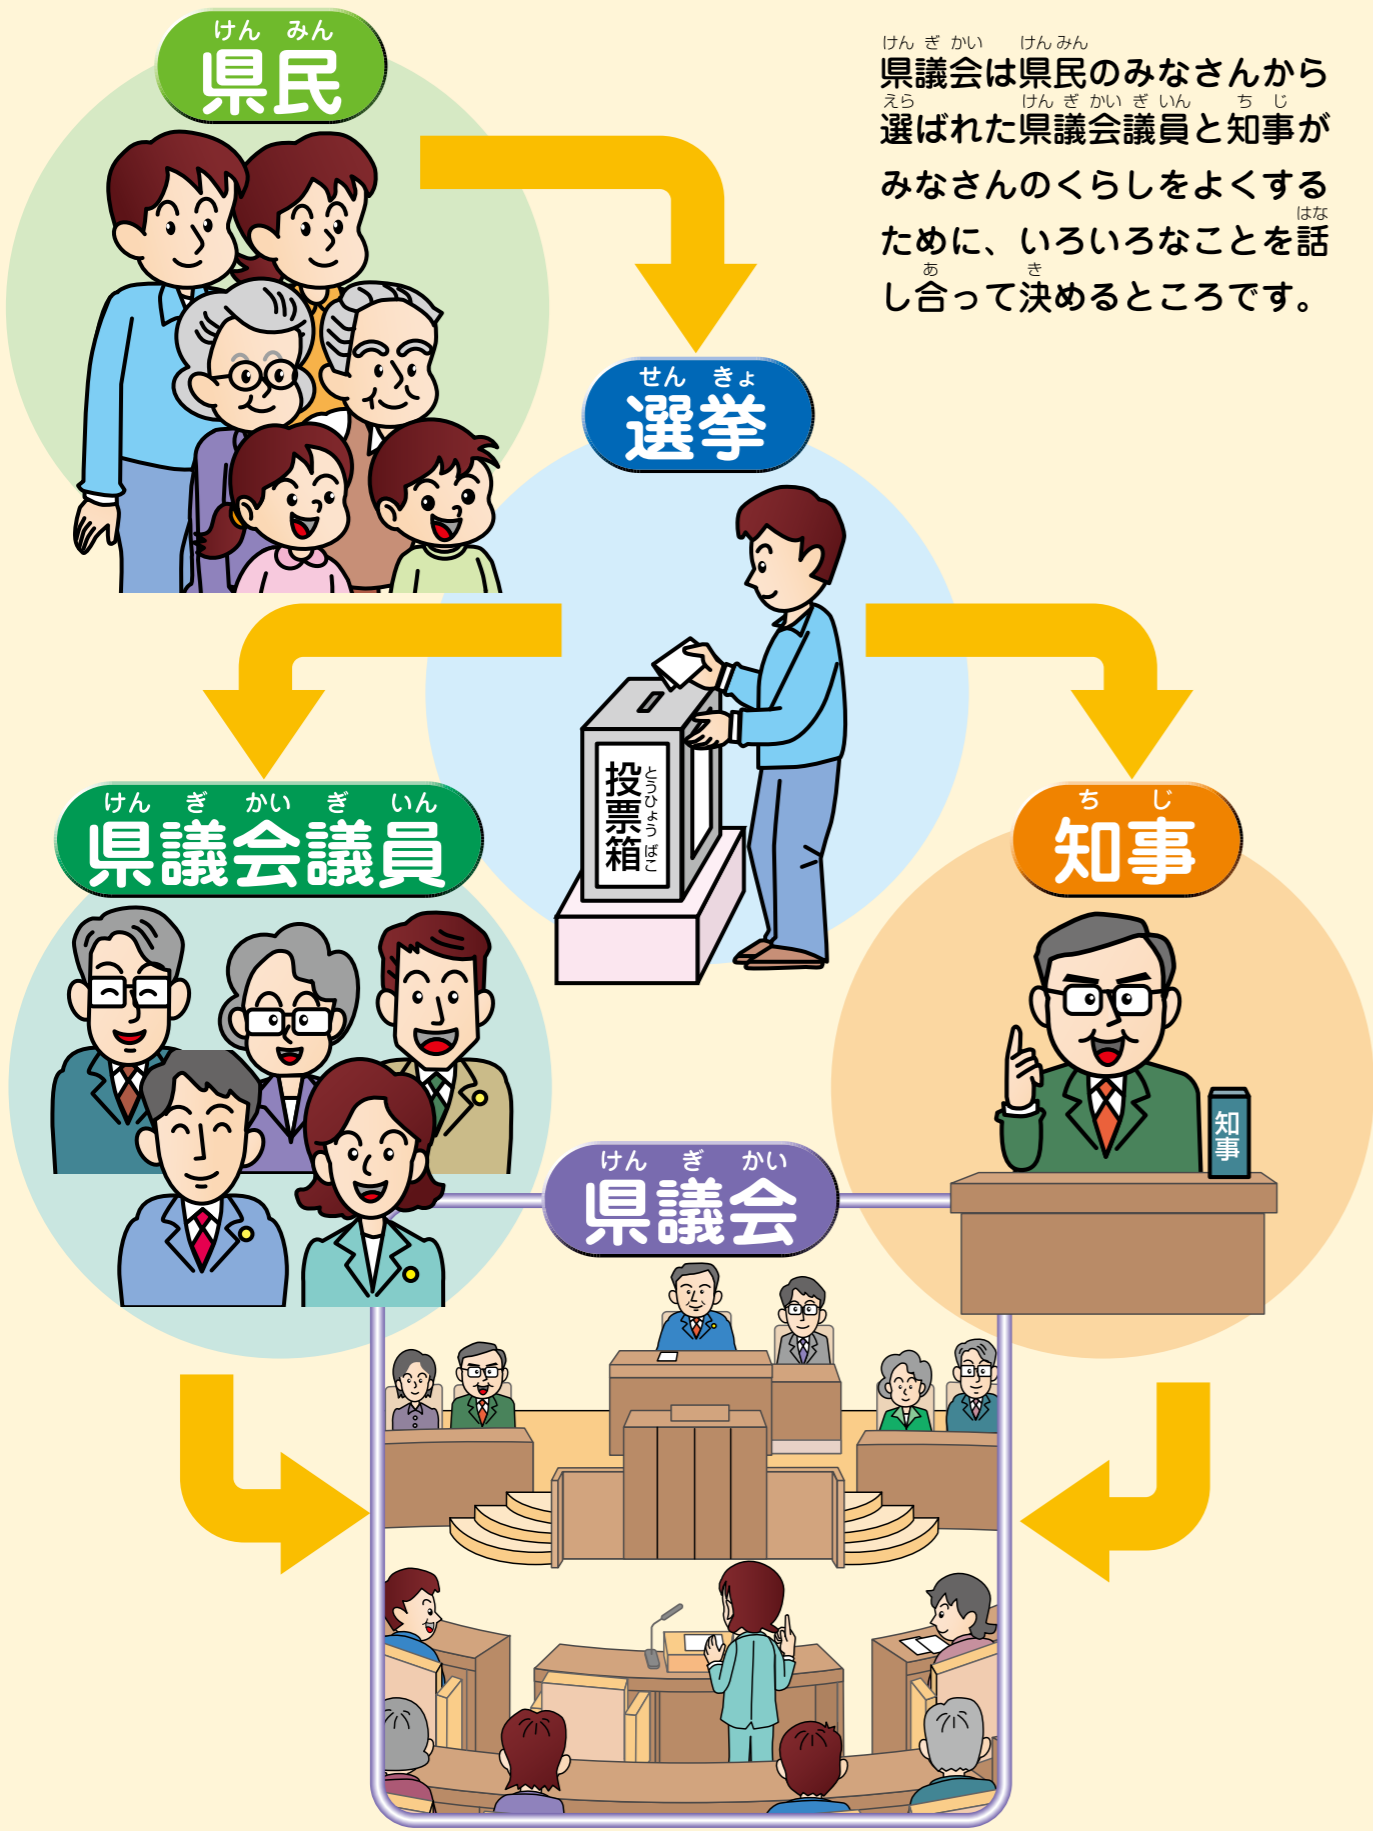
けん みん
県民

けん ぎ かい　けん みん
県議会は県民のみなさんから
えら　けん ぎ かい ぎ いん　ち じ
選ばれた県議会議員と知事がみなさんのくらしをよくするために、いろいろなことを話し合って決めるところです。

せん きょ
選挙

投票箱（とうひょうばこ）

けん ぎ かい ぎ いん
県議会議員

ち じ
知事

知事

けん ぎ かい
県議会